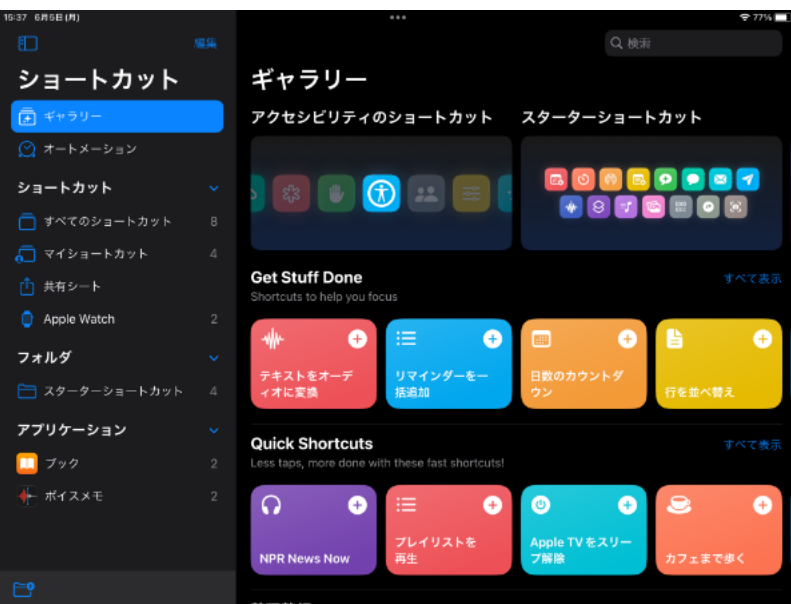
15:37 6月5日(月)

•••

77%

編集

検索

ショートカット

ギャラリー

オートメーション

ショートカット

すべてのショートカット 8

マイショートカット 4

共有シート

Apple Watch 2

フォルダ

スターターショートカット 4

アプリケーション

ブック 2

ボイスメモ 2

ギャラリー

アクセシビリティのショートカット

スターターショートカット

Get Stuff Done

すべて表示

Shortcuts to help you focus

テキストをオーディオに変換

リマインダーを一括追加

日数のカウントダウン

行を並べ替え

Quick Shortcuts

すべて表示

Less taps, more done with these fast shortcuts!

NPR News Now

プレイリストを再生

Apple TVをスリープ解除

カフェまで歩く

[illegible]